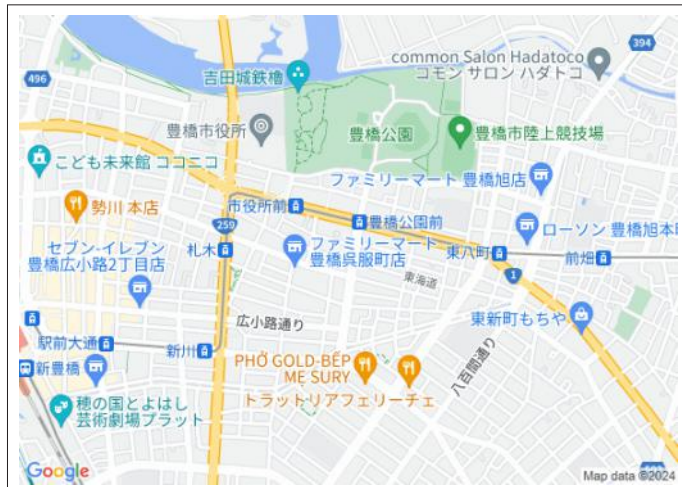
394
496
common Salon Hadatoco
コモン サロン ハダトコ
吉田城鉄櫓
豊橋市役所
豊橋公園
豊橋市陸上競技場
こども未来館 ココニコ
ファミリーマート 豊橋旭店
勢川 本店
市役所前
259
豊橋公園前
ローソン 豊橋旭本町
セブン-イレブン 豊橋広小路2丁目店
札木
ファミリーマート 豊橋呉服町店
東八町
前畑
東海道
1
東新町もちや
広小路通り
駅前大通
新川
PHỞ GOLD-BẾP MẸ SURY
八百間通り
新豊橋
穂の国とよはし芸術劇場プラット
トラットリアフェリーチェ
Google
Map data ©2024